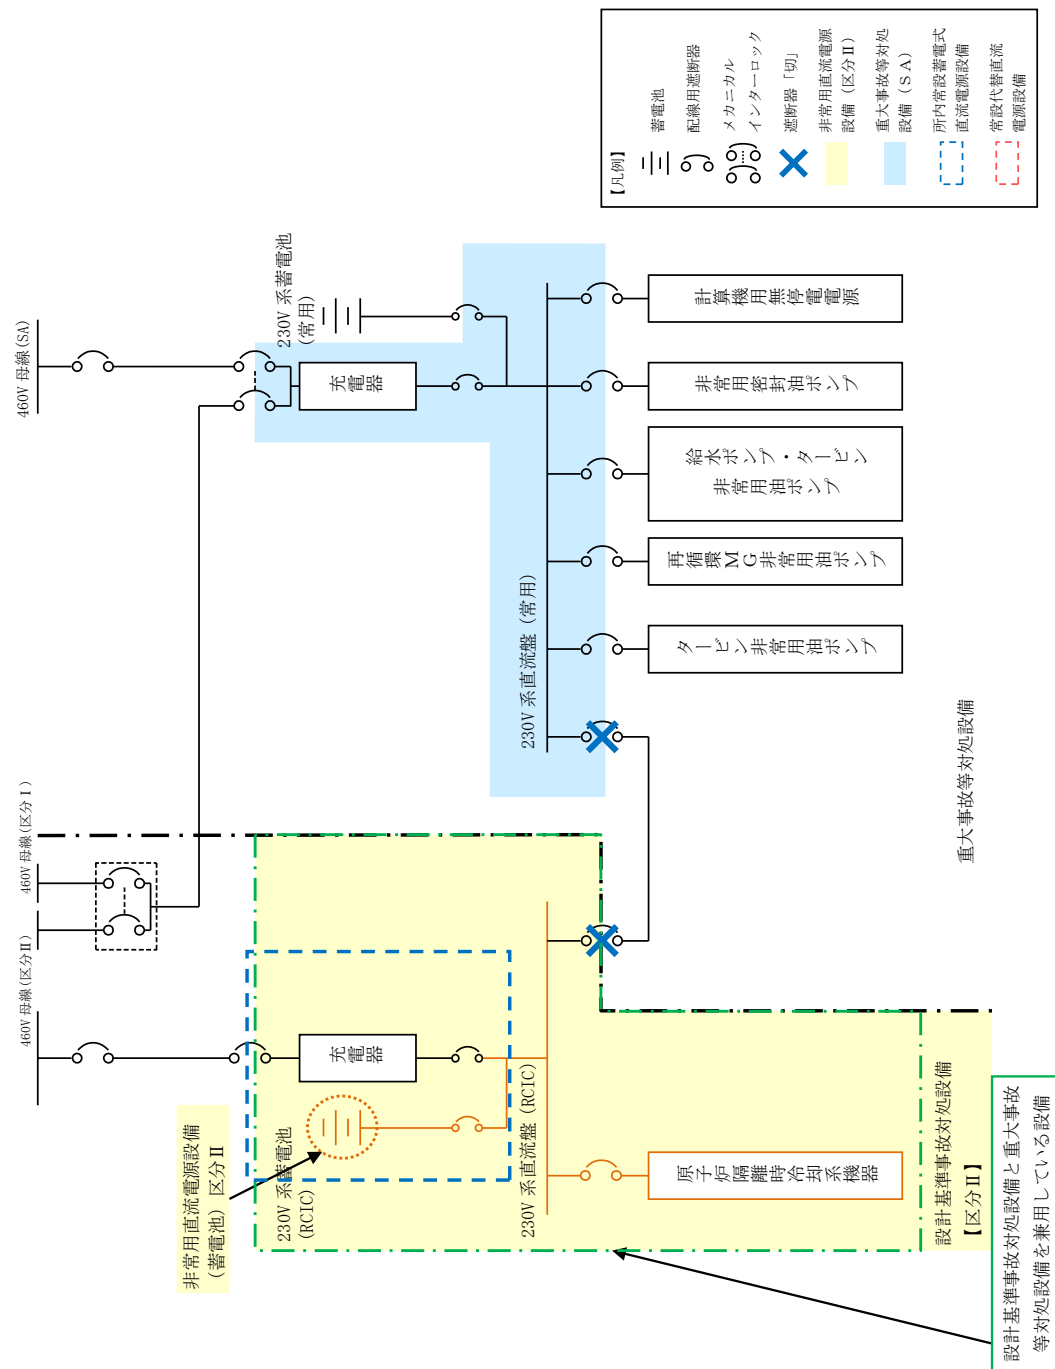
【凡例】
蓄電池
配線用遮断器
メカニカルインターロック
遮断器「切」
非常用直流電源設備（区分Ⅱ）
重大事故等対処設備（SA）
所内常設蓄電式直流電源設備
常設代替直流電源設備

460V 母線（SA）
230V 系蓄電池（常用）
充電器
計算機用無停電電源
非常用密封油ポンプ
給水ポンプ・タービン非常用油ポンプ
再循環MG非常用油ポンプ
タービン非常用油ポンプ
230V 系直流盤（常用）
重大事故等対処設備

460V 母線（区分Ⅰ）
460V 母線（区分Ⅱ）
460V 母線（区分Ⅱ）
充電器
230V 系蓄電池（RCIC）
230V 系直流盤（RCIC）
原子炉隔離時冷却系機器
設計基準事故対処設備【区分Ⅱ】
非常用直流電源設備（蓄電池）区分Ⅱ
設計基準事故対処設備と重大事故等対処設備を兼用している設備